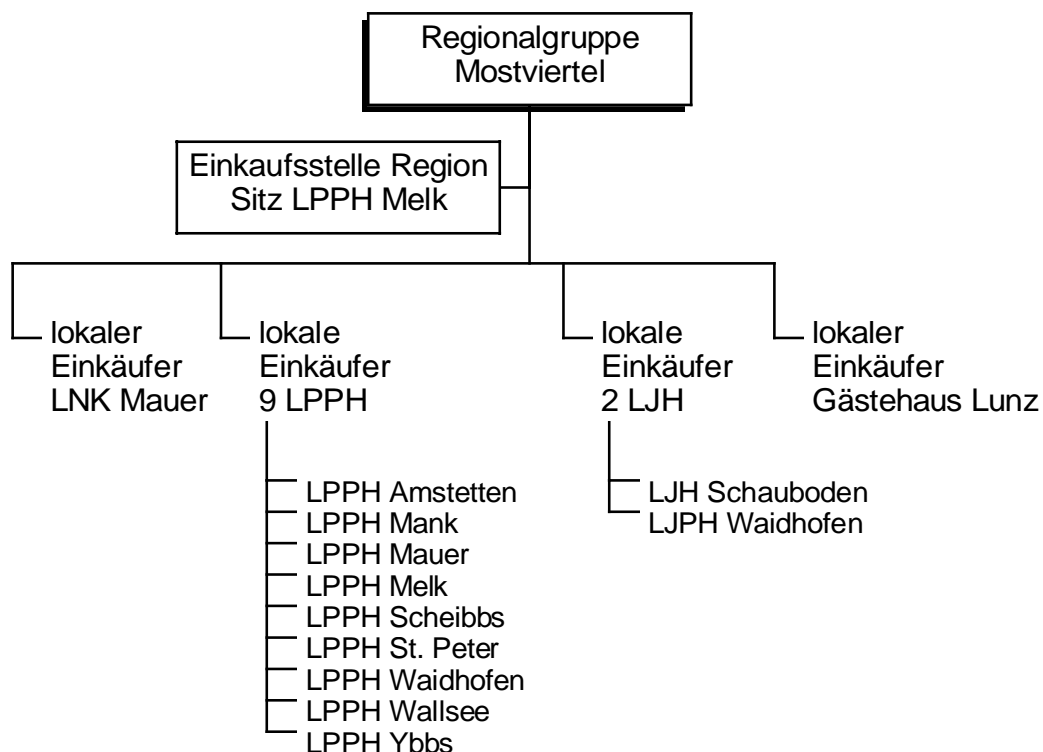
Regionalgruppe
Mostviertel

Einkaufsstelle Region
Sitz LPPH Melk

lokaler
Einkäufer
LNK Mauer

lokale
Einkäufer
9 LPPH

LPPH Amstetten
LPPH Mank
LPPH Mauer
LPPH Melk
LPPH Scheibbs
LPPH St. Peter
LPPH Waidhofen
LPPH Wallsee
LPPH Ybbs

lokale
Einkäufer
2 LJH

LJH Schauboden
LJPH Waidhofen

lokaler
Einkäufer
Gästehaus Lunz